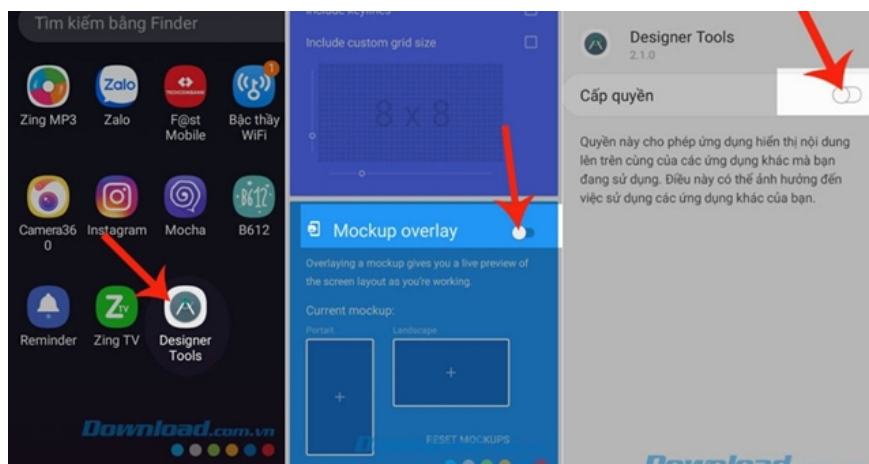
Tìm kiếm bằng Finder

Zing MP3
Zalo
F@st Mobile
Bậc thầy WiFi
Camera360
Instagram
Mocha
B612
Reminder
Zing TV
Designer Tools

Download.com.vn

Include keylines
Include custom grid size
8 x 8

Mockup overlay
Overlaying a mockup gives you a live preview of the screen layout as you're working.
Current mockup:
Portrait
Landscape
+
+
RESET MOCKUPS

Designer Tools
2.1.0
Cấp quyền
Quyền này cho phép ứng dụng hiển thị nội dung lên trên cùng của các ứng dụng khác mà bạn đang sử dụng. Điều này có thể ảnh hưởng đến việc sử dụng các ứng dụng khác của bạn.

Download